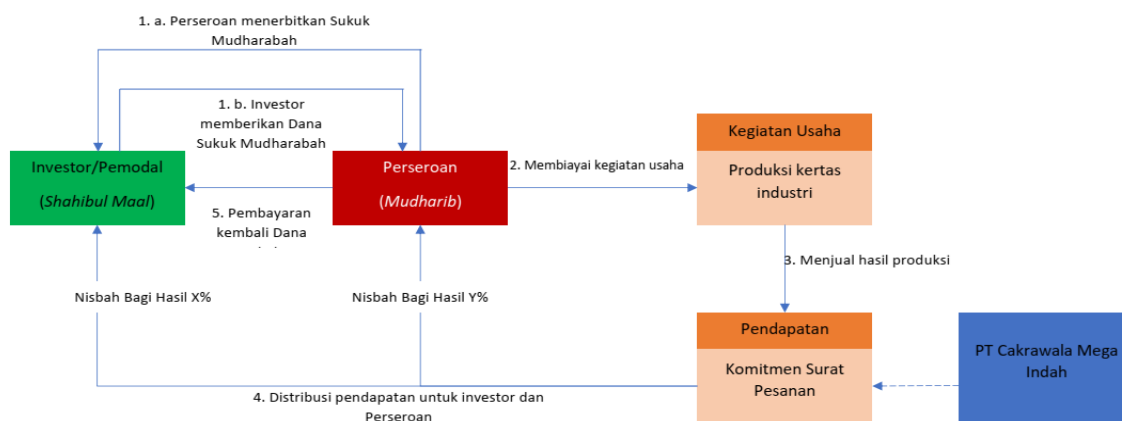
1. a. Perseroan menerbitkan Sukuk Mudharabah

1. b. Investor memberikan Dana Sukuk Mudharabah

Investor/Pemodal

(*Shahibul Maal*)

Perseroan

(*Mudharib*)

2. Membiayai kegiatan usaha

Kegiatan Usaha

Produksi kertas industri

5. Pembayaran kembali Dana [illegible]

3. Menjual hasil produksi

Nisbah Bagi Hasil X%

Nisbah Bagi Hasil Y%

Pendapatan

Komitmen Surat Pesanan

PT Cakrawala Mega Indah

4. Distribusi pendapatan untuk investor dan Perseroan